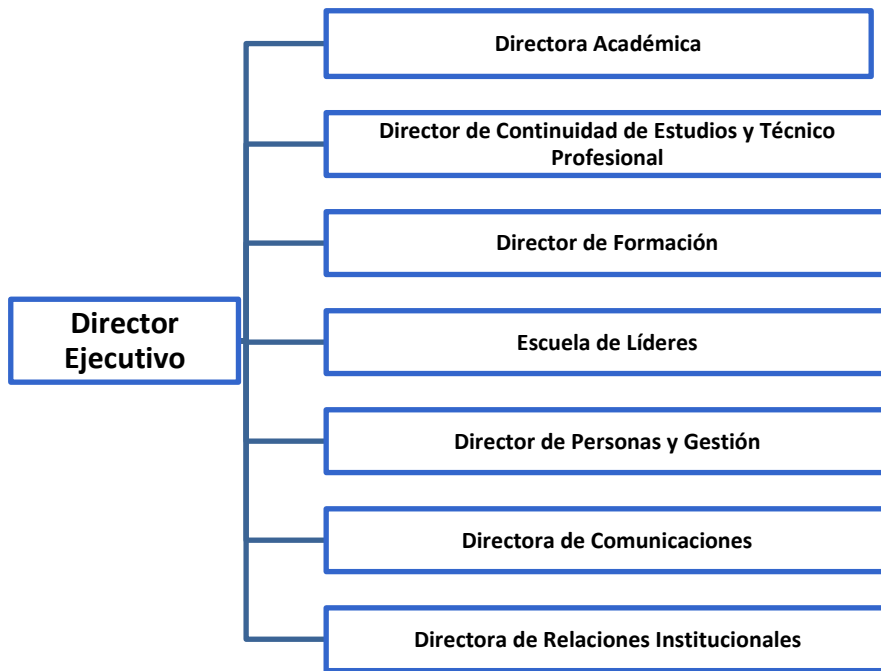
Director Ejecutivo

Directora Académica

Director de Continuidad de Estudios y Técnico Profesional

Director de Formación

Escuela de Líderes

Director de Personas y Gestión

Directora de Comunicaciones

Directora de Relaciones Institucionales